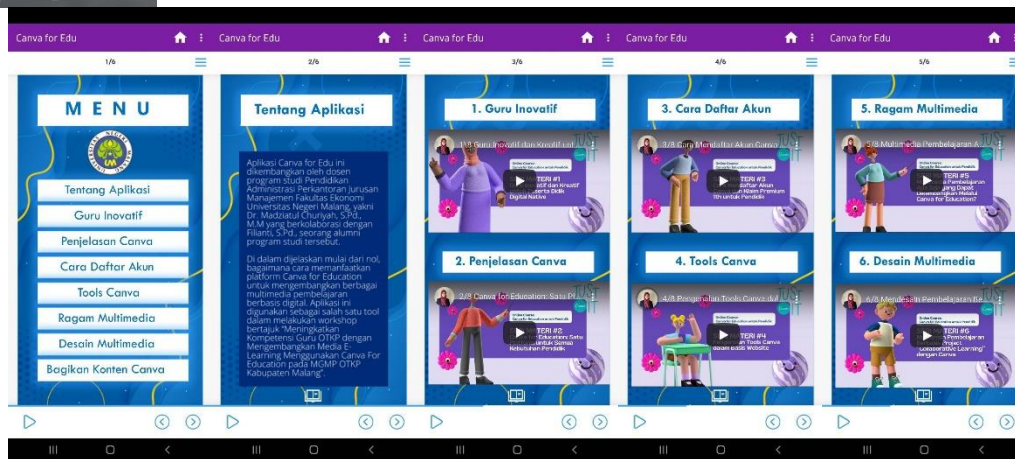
Canva for Edu

1/6

M E N U

Tentang Aplikasi

Guru Inovatif

Penjelasan Canva

Cara Daftar Akun

Tools Canva

Ragam Multimedia

Desain Multimedia

Bagikan Konten Canva

Canva for Edu

2/6

Tentang Aplikasi

Aplikasi Canva for Edu ini dikembangkan oleh dosen program studi Pendidikan Administrasi Perkantoran Jurusan Manajemen Fakultas Ekonomi Universitas Negeri Malang, yakni Dr. Madziatul Churiyah, S.Pd., M.M yang berkolaborasi dengan Filianti, S.Pd., seorang alumni program studi tersebut.

Di dalam dijelaskan mulai dari nol, bagaimana cara memanfaatkan platform Canva for Education untuk mengembangkan berbagai multimedia pembelajaran berbasis digital. Aplikasi ini digunakan sebagai salah satu tool dalam melakukan workshop bertajuk "Meningkatkan Kompetensi Guru OTKP dengan Mengembangkan Media E-Learning Menggunakan Canva For Education pada MGMP OTKP Kabupaten Malang".

Canva for Edu

3/6

1. Guru Inovatif

1/8 Guru Inovatif dan Kreatif ...

TERI #1
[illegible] Kreatif
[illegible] Peserta Didik
Digital Native

2. Penjelasan Canva

2/8 Canva for Education: Satu Pl...

TERI #2
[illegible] Educations Satu
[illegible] untuk Semua
Kebutuhan Pendidik

Canva for Edu

4/6

3. Cara Daftar Akun

3/8 Cara Mendaftar Akun Canva ...

TERI #3
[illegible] daftar Akun
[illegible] Klaim Premium
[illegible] untuk Pendidik

4. Tools Canva

4/8 Pengenalan Tools Canva di ...

TERI #4
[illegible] Tools Canva
dalam Basis Website

Canva for Edu

5/6

5. Ragam Multimedia

5/8 Multimedia Pembelajaran A...

TERI #5
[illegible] Pembelajaran
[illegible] yang Dapat
Dikembangkan Melalui
Canva for Education?

6. Desain Multimedia

6/8 Mendesain Pembelajaran Be...

TERI #6
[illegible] Pembelajaran
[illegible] Project
Collaborative Learning"
dengan Canva